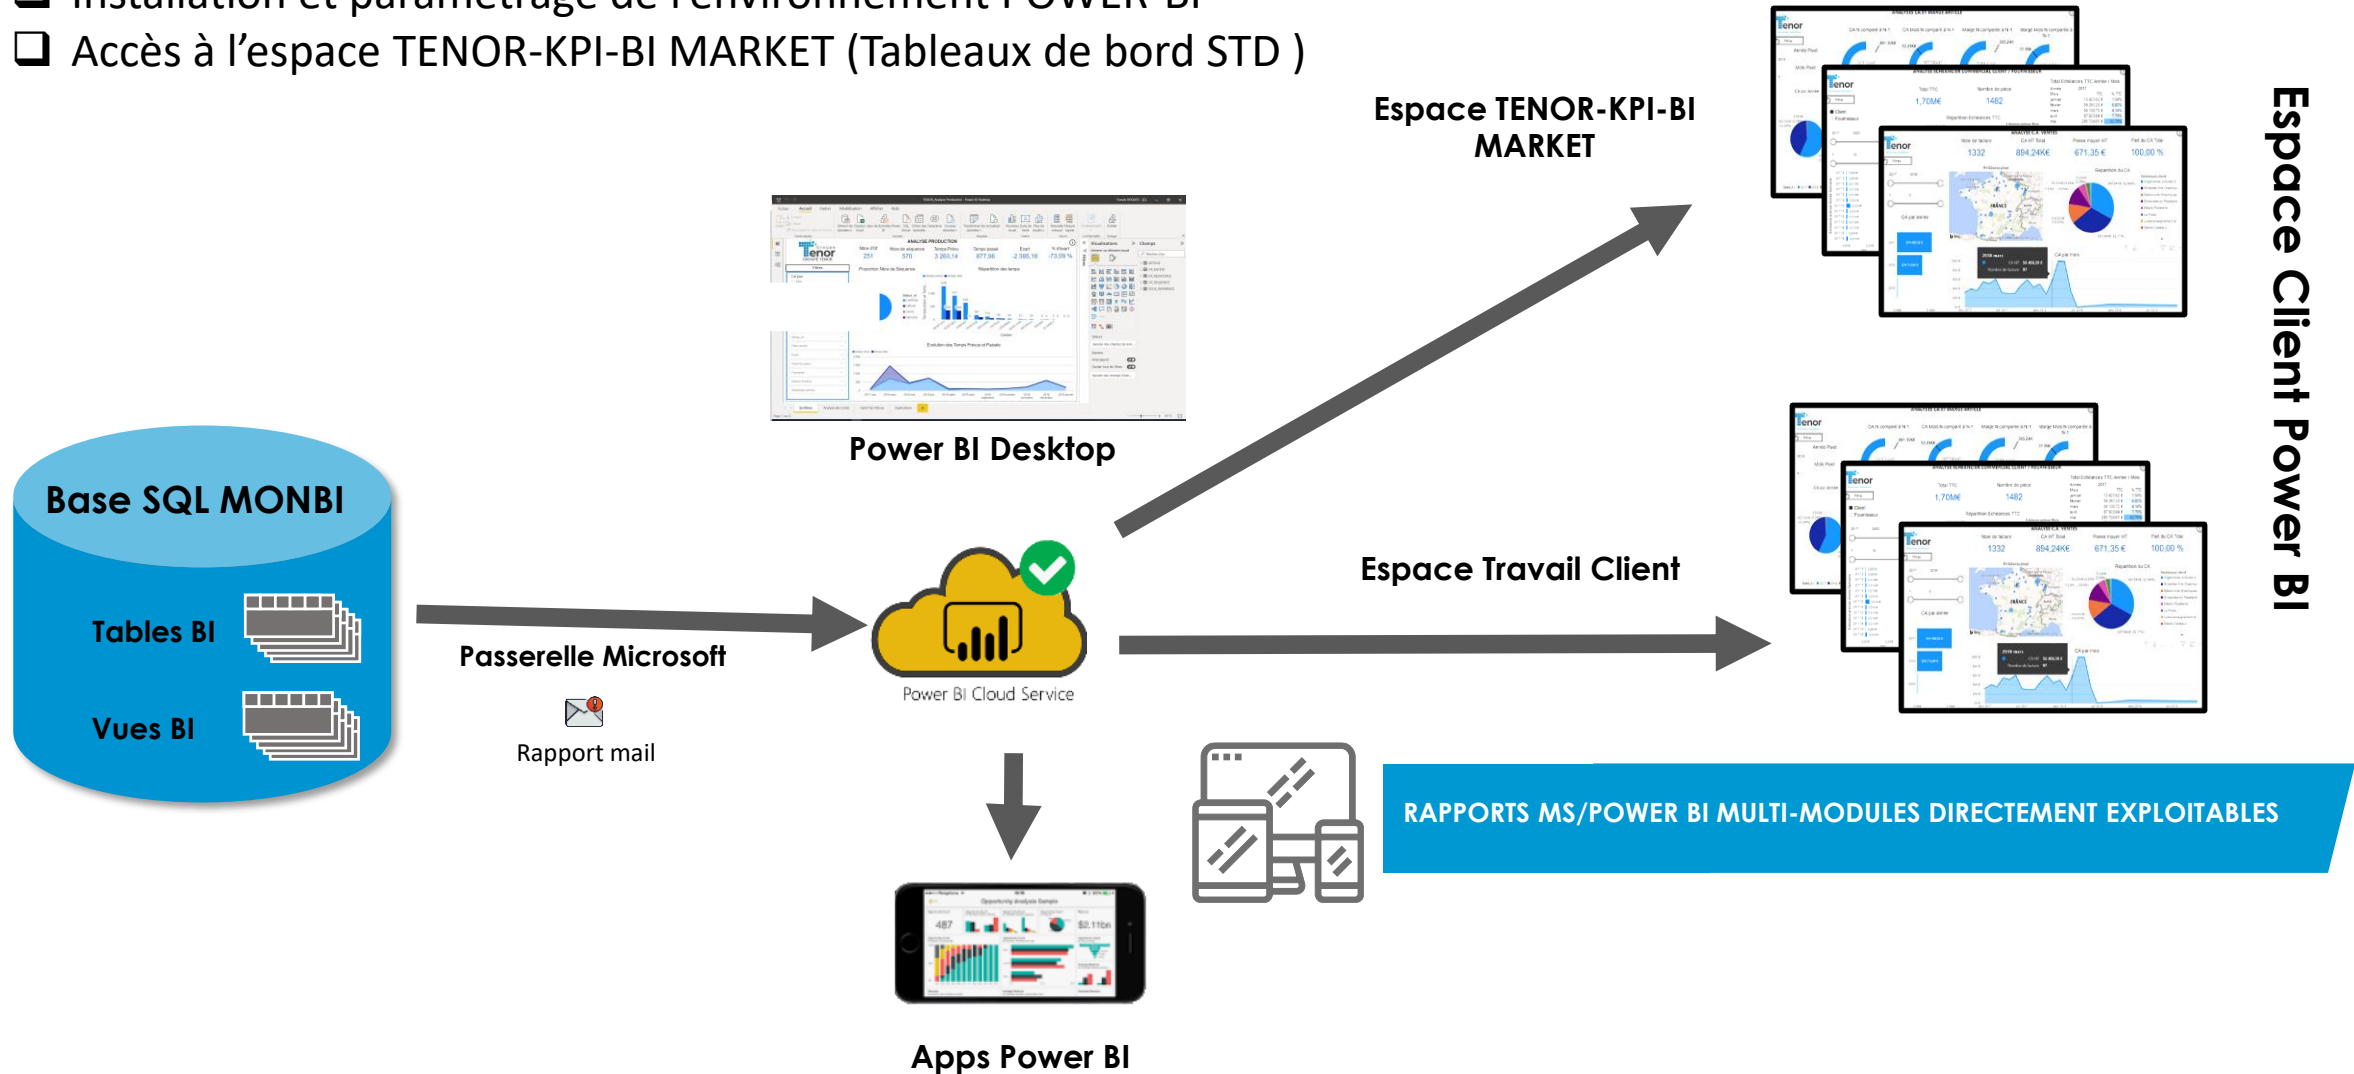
❑ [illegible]
❑ Accès à l'espace TENOR-KPI-BI MARKET (Tableaux de bord STD )

Espace TENOR-KPI-BI MARKET

Espace Client Power BI

Power BI Desktop

Base SQL MONBI

Tables BI

Vues BI

Passerelle Microsoft

Rapport mail

Power BI Cloud Service

Espace Travail Client

RAPPORTS MS/POWER BI MULTI-MODULES DIRECTEMENT EXPLOITABLES

Apps Power BI